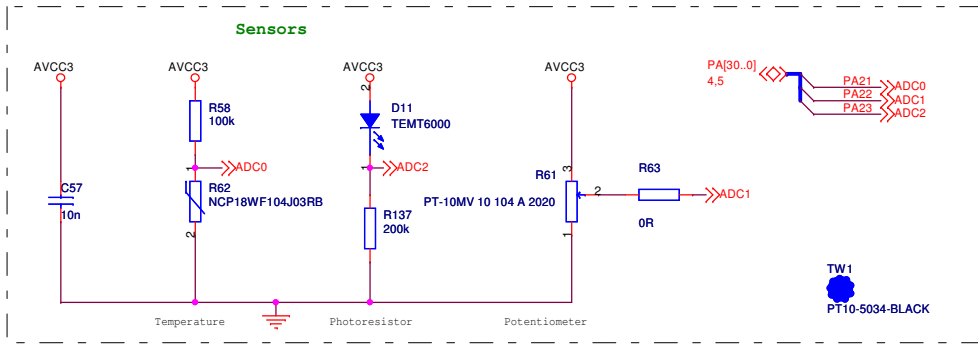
Sensors

AVCC3

C57
10n

AVCC3

R58
100k

1
ADC0

R62
NCP18WF104J03RB
2

AVCC3
2
D11
TEMT6000

1
ADC2

R137
200k

AVCC3

R61
3
2
PT-10MV 10 104 A 2020
1

R63
ADC1
0R

PA[30..0]
4,5

PA21
ADC0
PA22
ADC1
PA23
ADC2

TW1
PT10-5034-BLACK

Temperature

Photoresistor

Potentiometer